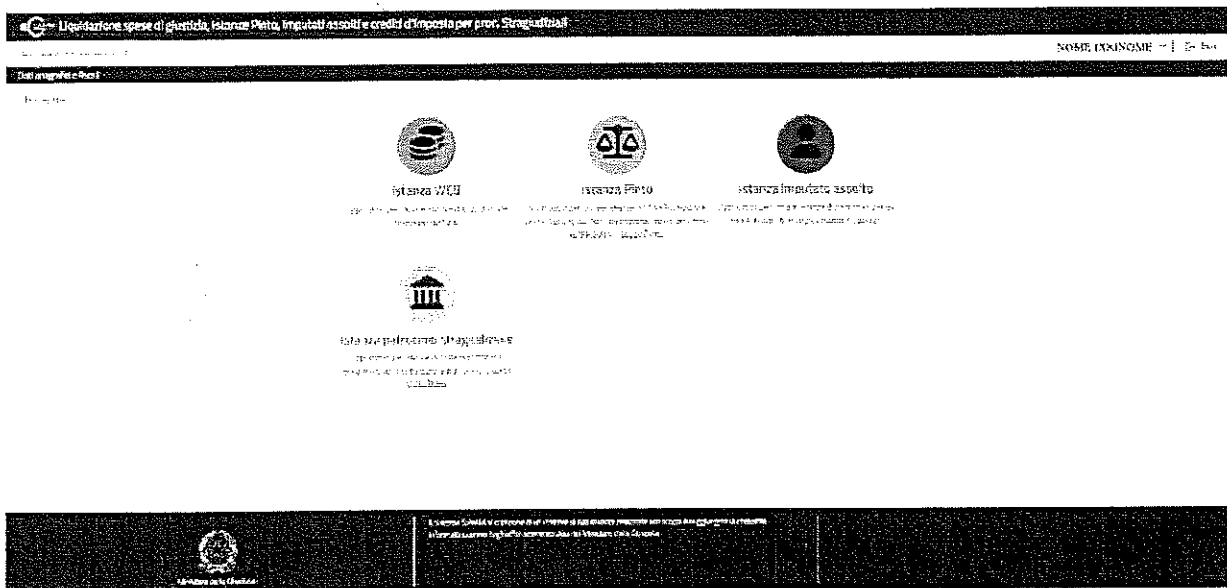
Liquidazione spese di giustizia, istanze Pinto, imputati assolti e crediti d'imposta per proc. Stragiudiziali

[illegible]

NOME COGNOME | Esci

Dati anagrafici e Ruoli

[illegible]

Istanza WEB
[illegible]

Istanza Pinto
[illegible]

Istanza imputato assolto
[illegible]

Istanza patrocinio Stragiudiziale
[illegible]

Ministero della Giustizia

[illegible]